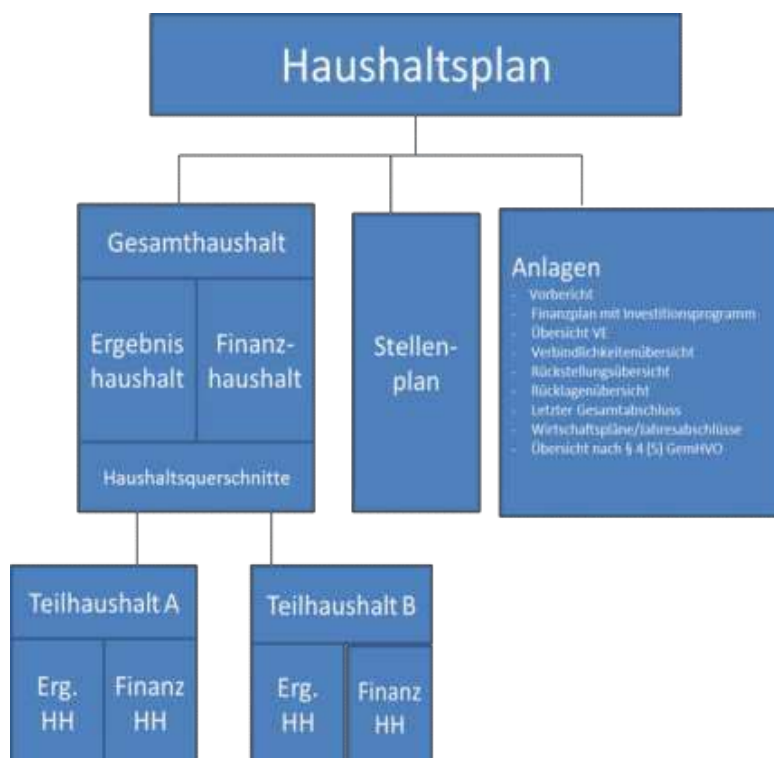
Haushaltsplan

Gesamthaushalt

Ergebnis haushalt

Finanzhaushalt

Haushaltsquerschnitte

Stellenplan

Anlagen
- Vorbericht
- Finanzplan mit Investitionsprogramm
- Übersicht VE
- Verbindlichkeitenübersicht
- Rückstellungsübersicht
- Rücklagenübersicht
- Letzter Gesamtabschluss
- Wirtschaftspläne/Jahresabschlüsse
- Übersicht nach § 4 (5) GemHVO

Teilhaushalt A

Erg. HH

Finanz HH

Teilhaushalt B

Erg. HH

Finanz HH